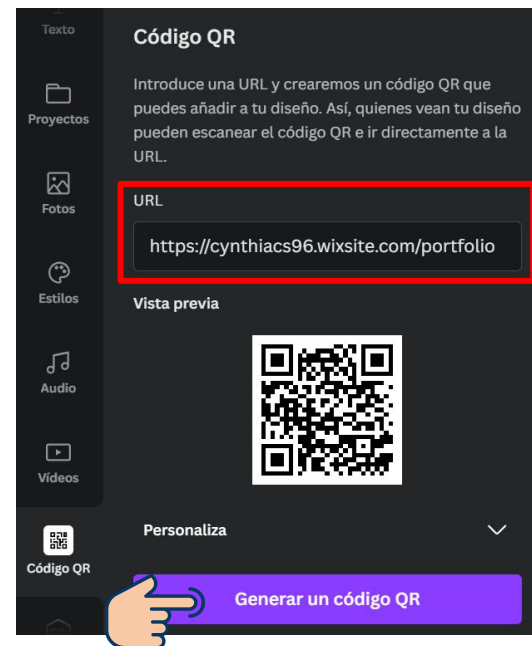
Texto

Proyectos

Fotos

Estilos

Audio

Vídeos

Código QR

Código QR

Introduce una URL y crearemos un código QR que puedes añadir a tu diseño. Así, quienes vean tu diseño pueden escanear el código QR e ir directamente a la URL.

URL

https://cynthiacs96.wixsite.com/portfolio

Vista previa

Personaliza

Generar un código QR